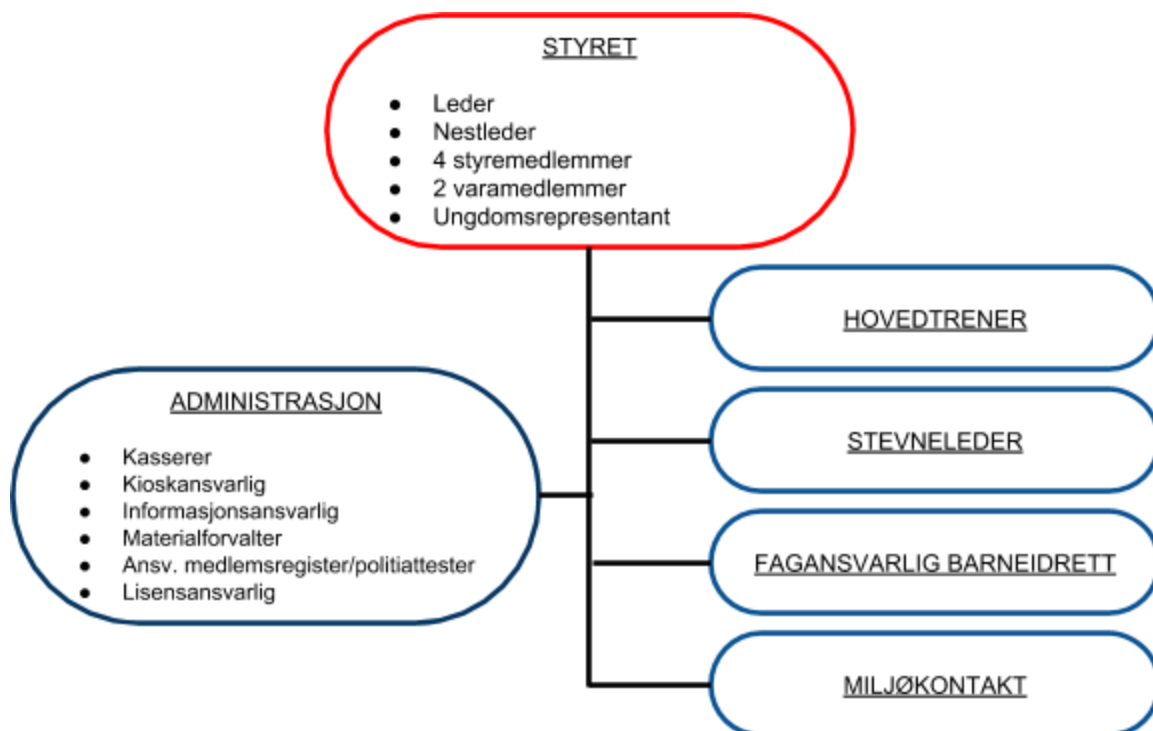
STYRET

- Leder
- Nestleder
- 4 styremedlemmer
- 2 varamedlemmer
- Ungdomsrepresentant

HOVEDTRENER

ADMINISTRASJON

- Kasserer
- Kioskansvarlig
- Informasjonsansvarlig
- Materialforvalter
- Ansv. medlemsregister/politiattester
- Lisensansvarlig

STEVNELEDER

FAGANSVARLIG BARNEIDRETT

MILJØKONTAKT